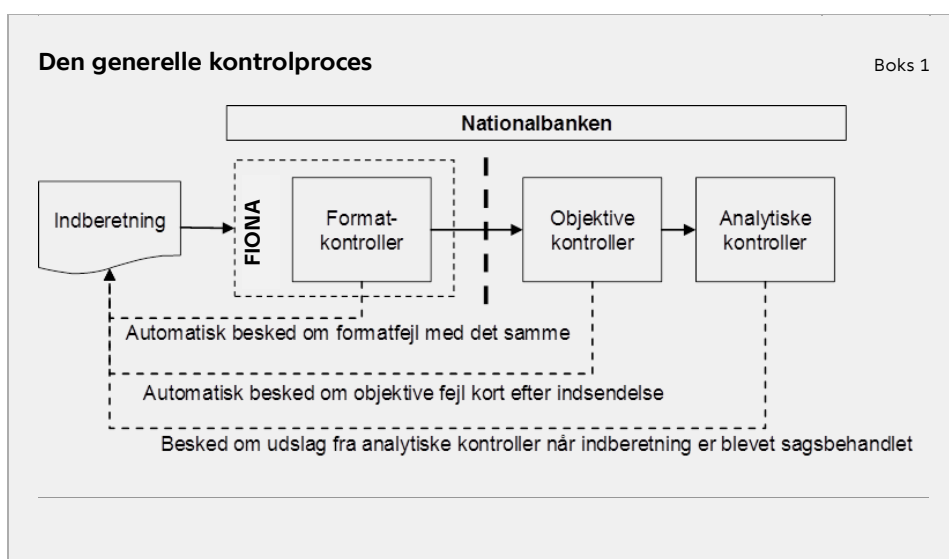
Den generelle kontrolproces

Boks 1

Nationalbanken

Indberetning

FIONA

Format-kontroller

Objektive kontroller

Analytiske kontroller

Automatisk besked om formatfejl med det samme

Automatisk besked om objektive fejl kort efter indsendelse

Besked om udslag fra analytiske kontroller når indberetning er blevet sagsbehandlet